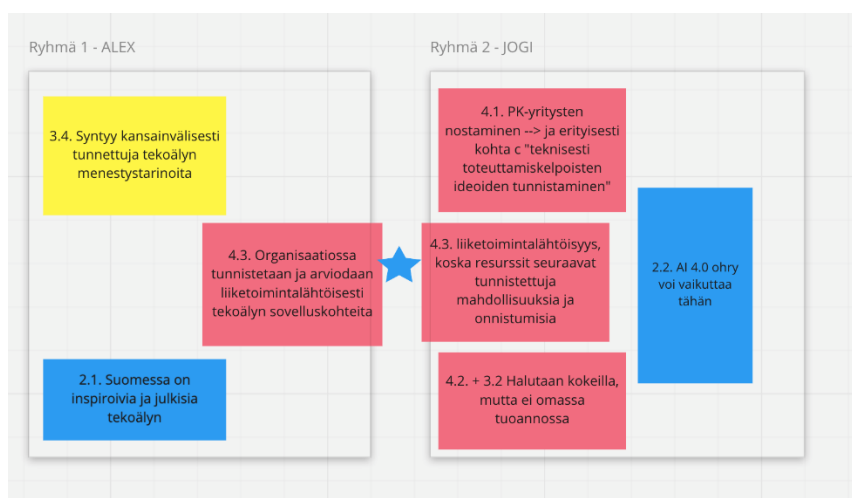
Ryhmä 1 - ALEX

3.4. Syntyy kansainvälisesti tunnettuja tekoälyn menestystarinoita

4.3. Organisaatiossa tunnistetaan ja arviodaan liiketoimintalähtöisesti tekoälyn sovelluskohteita

2.1. Suomessa on inspiroivia ja julkisia tekoälyn

Ryhmä 2 - JOGI

4.1. PK-yritysten nostaminen --> ja erityisesti kohta c "teknisesti toteuttamiskelpoisten ideoiden tunnistaminen"

4.3. liiketoimintalähtöisyys, koska resurssit seuraavat tunnistettuja mahdollisuuksia ja onnistumisia

2.2. AI 4.0 ohry voi vaikuttaa tähän

4.2. + 3.2 Halutaan kokeilla, mutta ei omassa tuoannossa